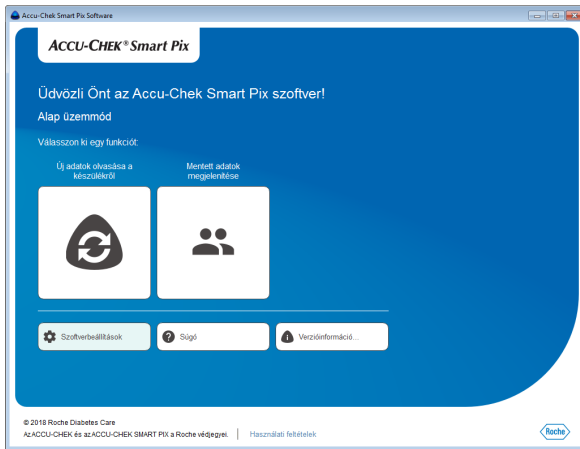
Accu-Chek Smart Pix Software

ACCU-CHEK® Smart Pix

Üdvözli Önt az Accu-Chek Smart Pix szoftver!

Alap üzemmód

Válasszon ki egy funkciót:

Új adatok olvasása a készülékről

Mentett adatok megjelenítése

Szoftverbeállítások

Súgó

Verzióinformáció...

© 2018 Roche Diabetes Care

Az ACCU-CHEK és az ACCU-CHEK SMART PIX a Roche védjegyei.

Használati feltételek

Roche